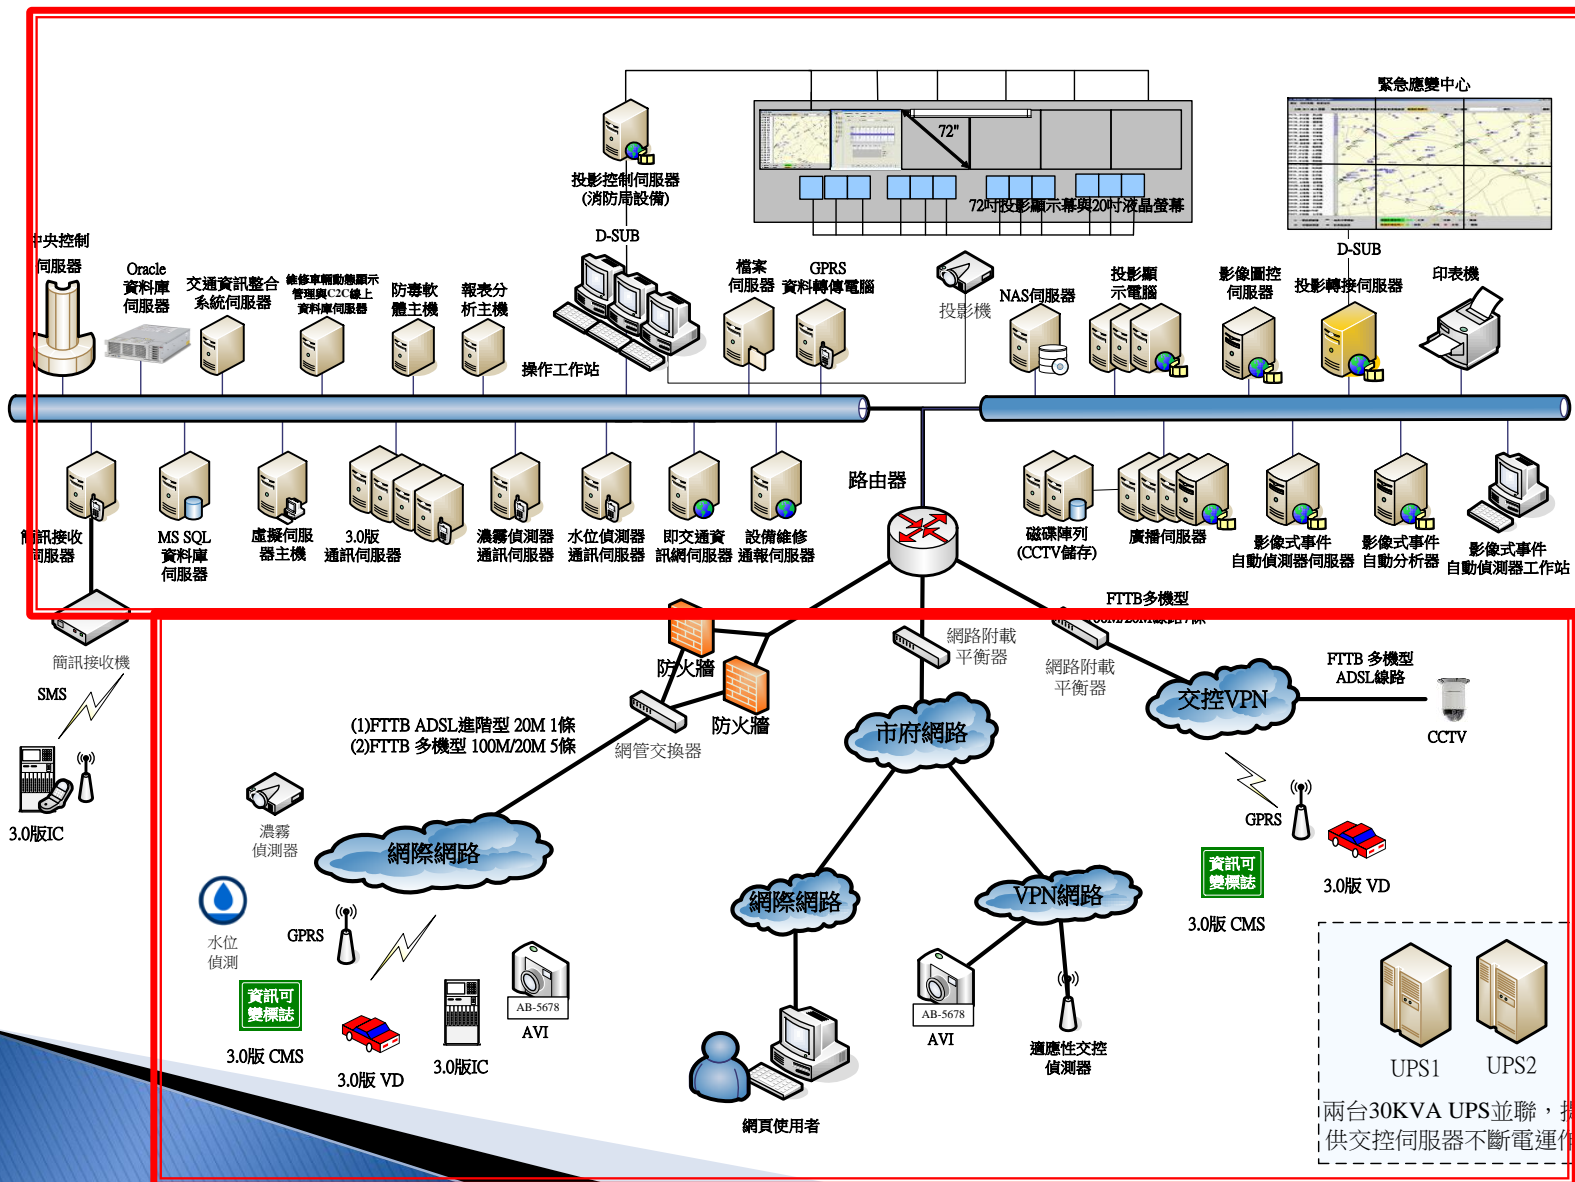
緊急應變中心

投影控制伺服器
(消防局設備)

72"

72吋投影顯示幕與20吋液晶螢幕

D-SUB

D-SUB

中央控制
伺服器

Oracle
資料庫
伺服器

交通資訊整合
系統伺服器

維修車輛動態顯示
管理與C2C線上
資料庫伺服器

防毒軟
體主機

報表分
析主機

操作工作站

檔案
伺服器

GPRS
資料轉傳電腦

投影機

NAS伺服器

投影顯
示電腦

影像圖控
伺服器

投影轉接伺服器

印表機

簡訊接收
伺服器

MS SQL
資料庫
伺服器

虛擬伺服
器主機

3.0版
通訊伺服器

濃霧偵測器
通訊伺服器

水位偵測器
通訊伺服器

即交通資
訊網伺服器

設備維修
通報伺服器

路由器

磁碟陣列
(CCTV儲存)

廣播伺服器

影像式事件
自動偵測器伺服器

影像式事件
自動分析器

影像式事件
自動偵測器工作站

FTTB多機型

簡訊接收機

SMS

3.0版IC

防火牆

防火牆

網管交換器

(1)FTTB ADSL進階型 20M 1條
(2)FTTB 多機型 100M/20M 5條

網路附載
平衡器

網路附載
平衡器

交控VPN

FTTB 多機型
ADSL線路

CCTV

市府網路

濃霧
偵測器

網際網路

GPRS

資訊可
變標誌

3.0版 VD

3.0版 CMS

水位
偵測

GPRS

資訊可
變標誌

3.0版 CMS

3.0版 VD

3.0版IC

AB-5678

AVI

網際網路

網頁使用者

VPN網路

AB-5678

AVI

適應性交控
偵測器

UPS1

UPS2

兩台30KVA UPS並聯，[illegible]
供交控伺服器不斷電運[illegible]